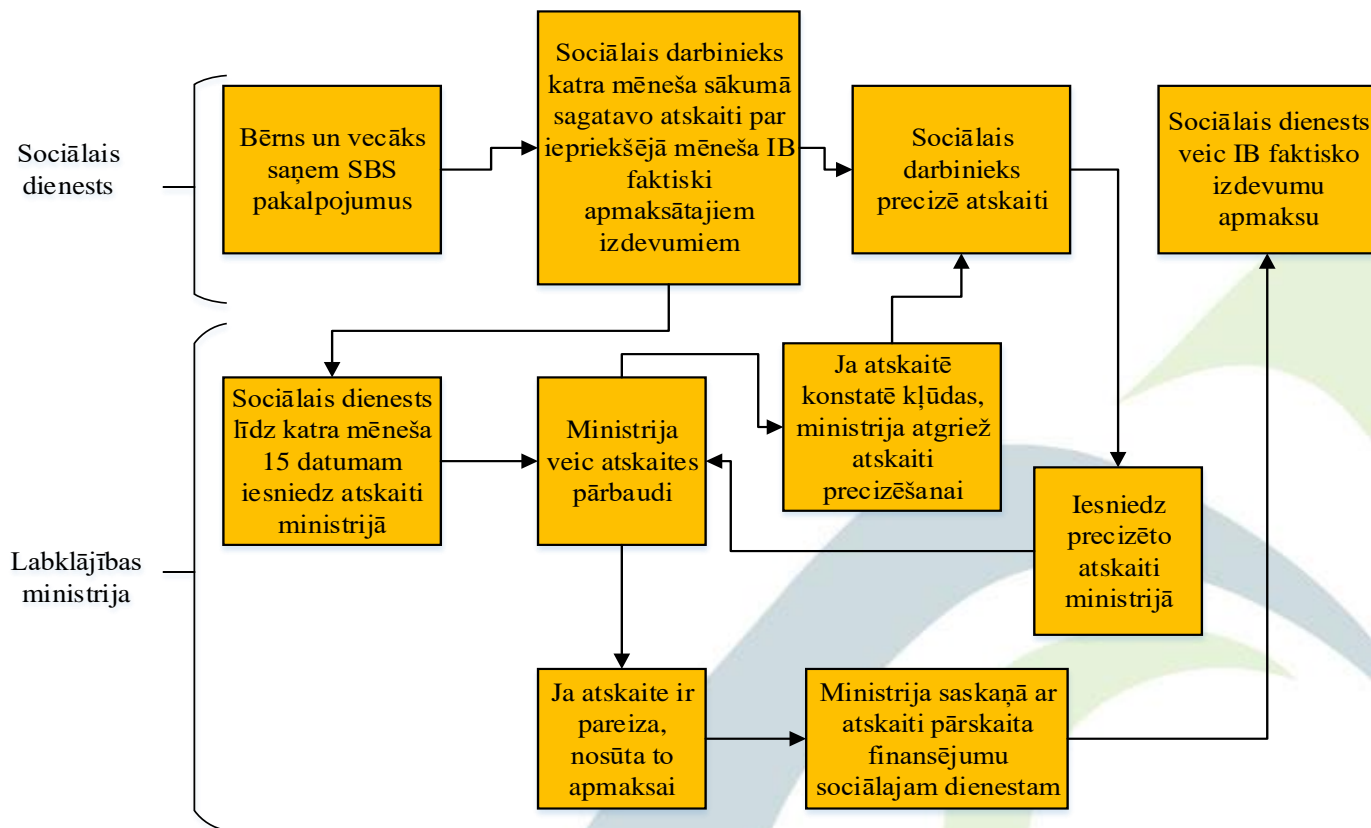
Sociālais dienests

Labklājības ministrija

Bērns un vecāks saņem SBS pakalpojumus

Sociālais darbinieks katra mēneša sākumā sagatavo atskaiti par iepriekšējā mēneša IB faktiski apmaksātajiem izdevumiem

Sociālais darbinieks precizē atskaiti

Sociālais dienests veic IB faktisko izdevumu apmaksu

Sociālais dienests līdz katra mēneša 15 datumam iesniedz atskaiti ministrijā

Ministrija veic atskaites pārbaudi

Ja atskaitē konstatē kļūdas, ministrija atgriež atskaiti precizēšanai

Iesniedz precizēto atskaiti ministrijā

Ja atskaite ir pareiza, nosūta to apmaksai

Ministrija saskaņā ar atskaiti pārskaita finansējumu sociālajam dienestam